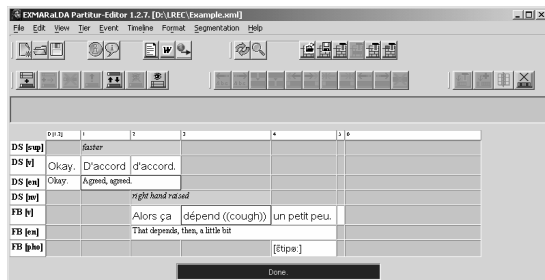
EXMARaLDA Partitur-Editor 1.2.7. [D:\LREC\Example.xml]

File Edit View Tier Event Timeline Format Segmentation Help

| | 0 [1.3] | 1 | 2 | 3 | 4 | 5 | 6 |
|---|---|---|---|---|---|---|---|
| DS [sup] | | faster | | | | | |
| DS [v] | Okay. | D'accord | d'accord. | | | | |
| DS [en] | Okay. | Agreed, agreed. | | | | | |
| DS [nv] | | | right hand raised | | | | |
| FB [v] | | | Alors ça | dépend ((cough)) | un petit peu. | | |
| FB [en] | | | That depends, then, a little bit | | | | |
| FB [pho] | | | | | [ẽtipø:] | | |

Done.